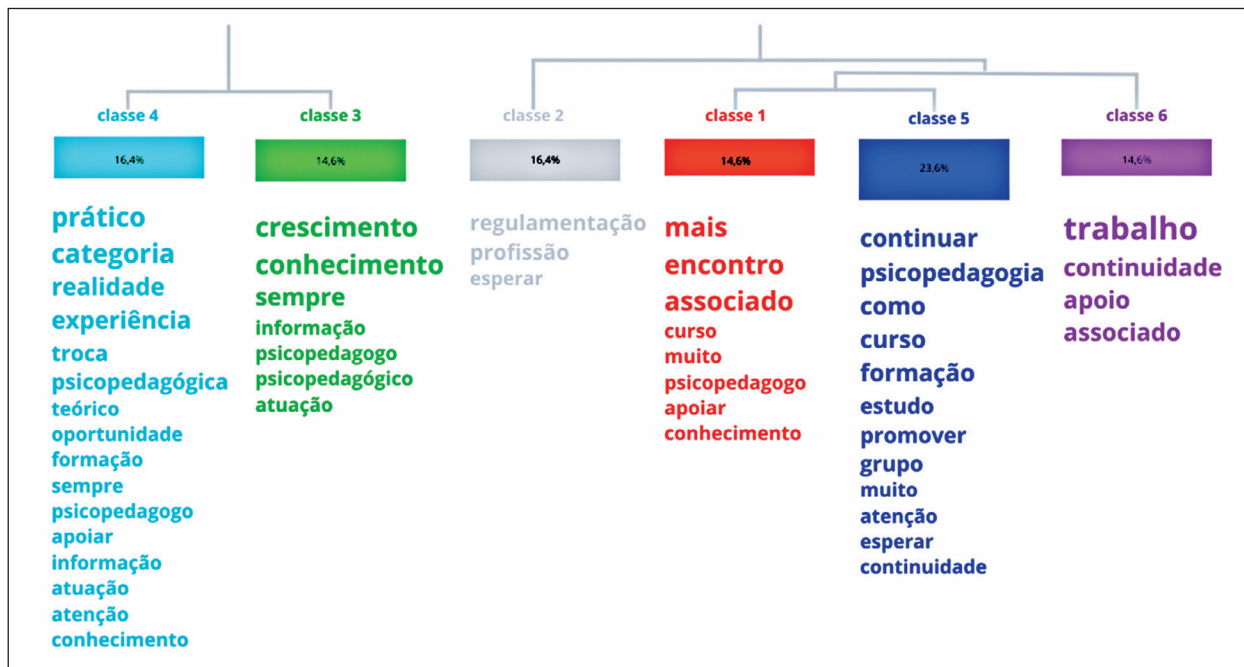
classe 4
16,4%
prático
categoria
realidade
experiência
troca
psicopedagógica
teórico
oportunidade
formação
sempre
psicopedagogo
apoiar
informação
atuação
atenção
conhecimento

classe 3
14,6%
crescimento
conhecimento
sempre
informação
psicopedagogo
psicopedagógico
atuação

classe 2
16,4%
regulamentação
profissão
esperar

classe 1
14,6%
mais
encontro
associado
curso
muito
psicopedagogo
apoiar
conhecimento

classe 5
23,6%
continuar
psicopedagogia
como
curso
formação
estudo
promover
grupo
muito
atenção
esperar
continuidade

classe 6
14,6%
trabalho
continuidade
apoio
associado